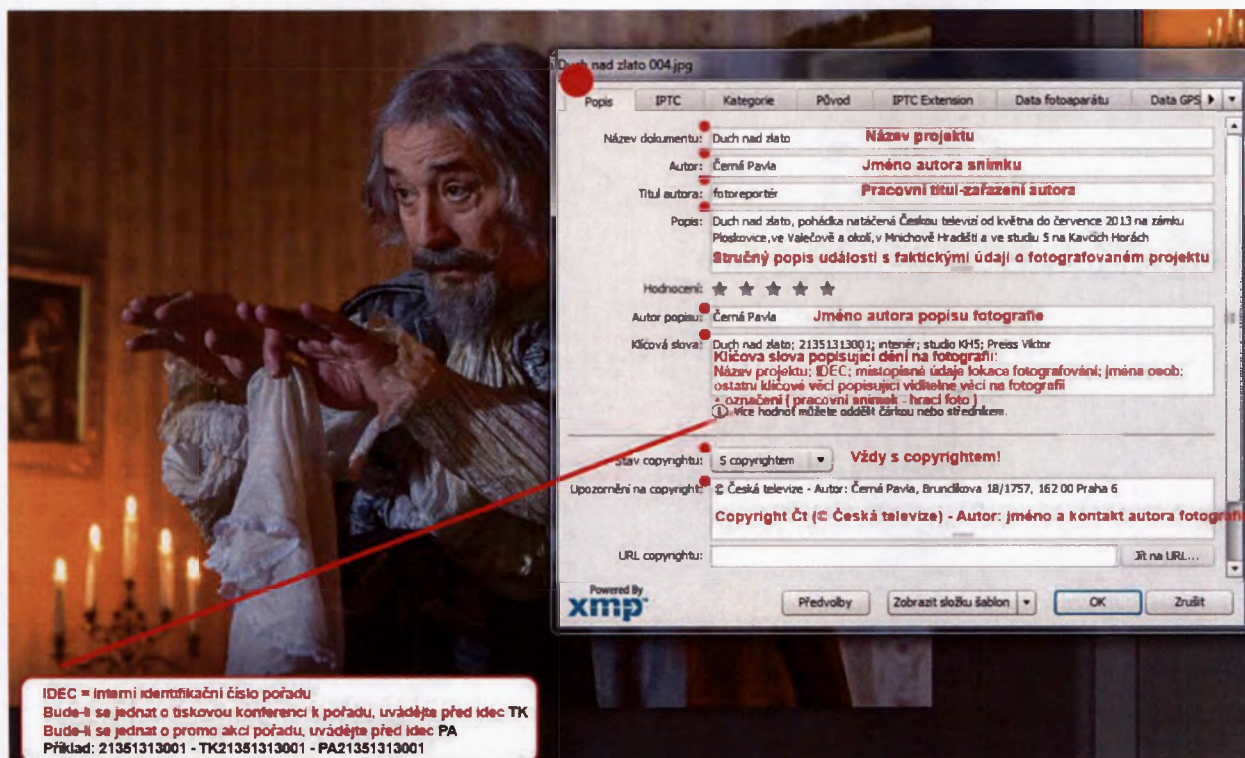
Duch nad zlato 004.jpg

Popis | IPTC | Kategorie | Původ | IPTC Extension | Data fotoaparátu | Data GPS

Název dokumentu: Duch nad zlato
Název projektu

Autor: Černá Pavla
Jméno autora snímku

Titul autora: fotoreportér
Pracovní titul-zařazení autora

Popis: Duch nad zlato, pohádka natáčená Českou televizí od května do července 2013 na zámku Ploskovice, ve Valečově a okolí, v Mnichově Hradišti a ve studiu S na Kavčích Horách
Stručný popis události s faktickými údaji o fotografovaném projektu

Hodnocení: ★ ★ ★ ★ ★

Autor popisu: Černá Pavla
Jméno autora popisu fotografie

Klíčová slova: Duch nad zlato; 21351313001; interiér; studio KH5; Preiss Viktor
Klíčová slova popisující dění na fotografii:
Název projektu; IDEC; místopisné údaje lokace fotografování; jména osob; ostatní klíčové věci popisující viditelné věci na fotografii
+ označení ( pracovní snímek - hrací foto )
Více hodnot můžete oddělit čárkou nebo středníkem.

Stav copyrightu: S copyrightem
Vždy s copyrightem!

Upozornění na copyright: © Česká televize - Autor: Černá Pavla, Bruncíkova 18/1757, 162 00 Praha 6
Copyright Čt (© Česká televize) - Autor: jméno a kontakt autora fotografi

URL copyrightu: | Jít na URL...

Powered By xmp

Předvolby | Zobrazit složku šablon | OK | Zrušit

IDEC = interní identifikační číslo pořadu
Bude-li se jednat o tiskovou konferenci k pořadu, uvádějte před idec TK
Bude-li se jednat o promo akci pořadu, uvádějte před idec PA
Příklad: 21351313001 - TK21351313001 - PA21351313001